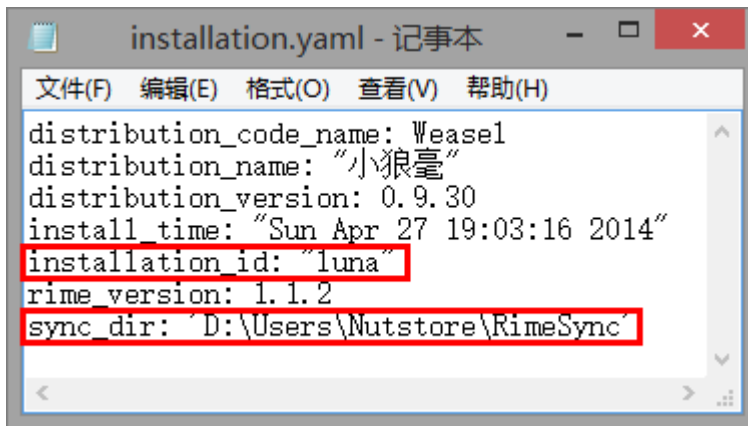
installation.yaml - 记事本

文件(F) 编辑(E) 格式(O) 查看(V) 帮助(H)

distribution_code_name: Weasel
distribution_name: "小狼毫"
distribution_version: 0.9.30
install_time: "Sun Apr 27 19:03:16 2014"
installation_id: "luna"
rime_version: 1.1.2
sync_dir: 'D:\Users\Nutstore\RimeSync'